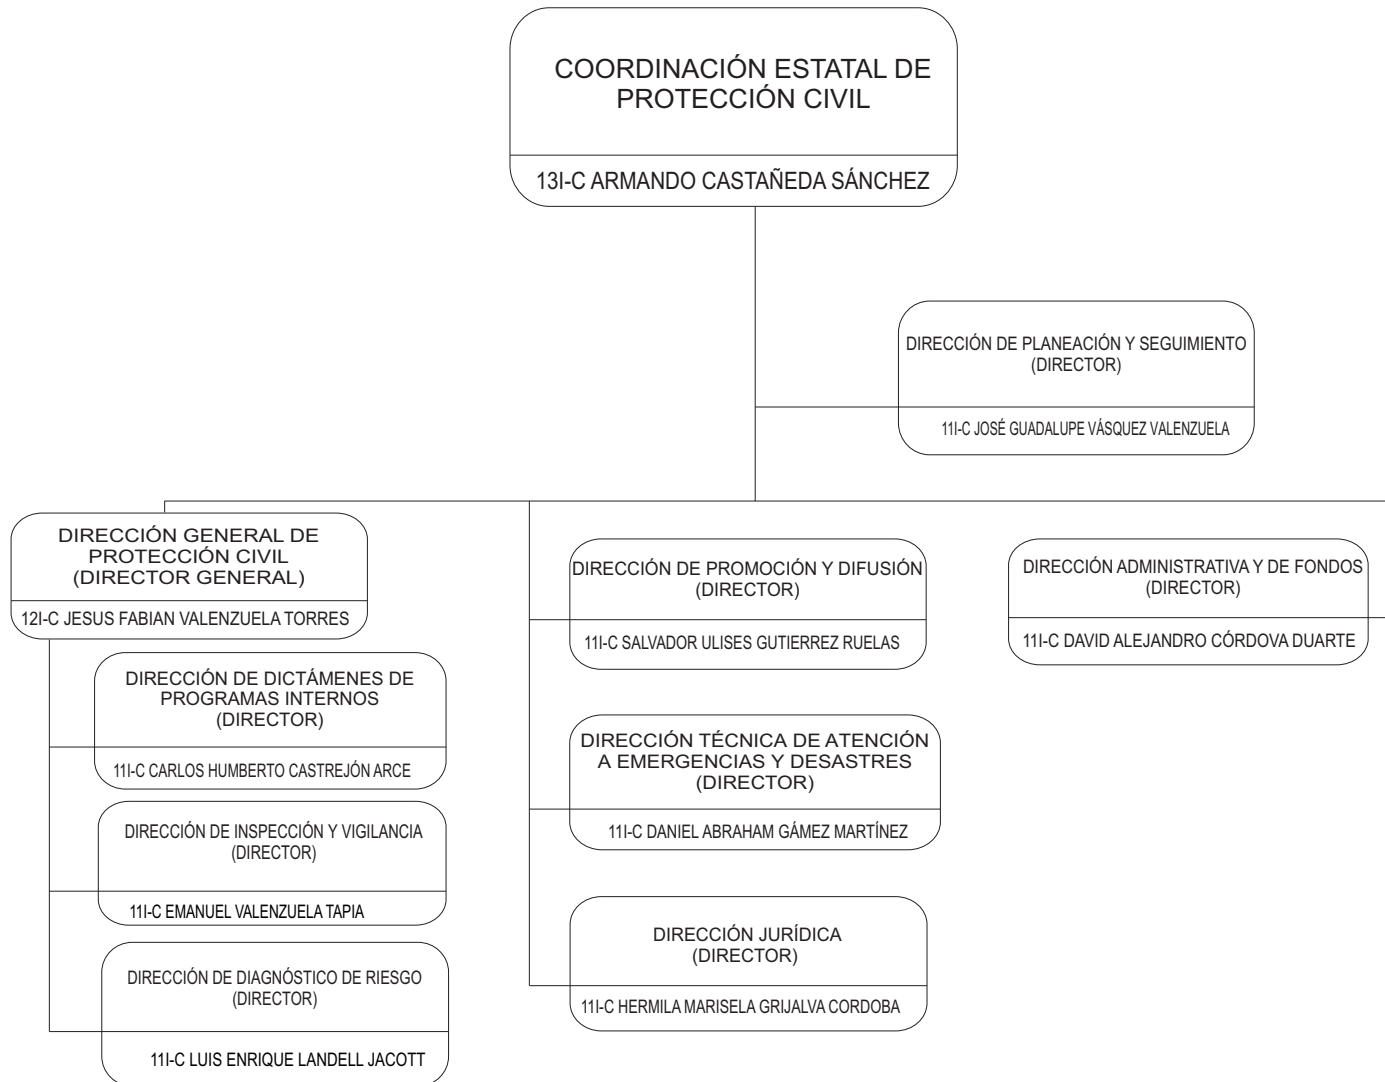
COORDINACIÓN ESTATAL DE PROTECCIÓN CIVIL

13I-C ARMANDO CASTAÑEDA SÁNCHEZ

DIRECCIÓN DE PLANEACIÓN Y SEGUIMIENTO (DIRECTOR)

11I-C JOSÉ GUADALUPE VÁSQUEZ VALENZUELA

DIRECCIÓN GENERAL DE PROTECCIÓN CIVIL (DIRECTOR GENERAL)

12I-C JESUS FABIAN VALENZUELA TORRES

DIRECCIÓN DE DICTÁMENES DE PROGRAMAS INTERNOS (DIRECTOR)

11I-C CARLOS HUMBERTO CASTREJÓN ARCE

DIRECCIÓN DE INSPECCIÓN Y VIGILANCIA (DIRECTOR)

11I-C EMANUEL VALENZUELA TAPIA

DIRECCIÓN DE DIAGNÓSTICO DE RIESGO (DIRECTOR)

11I-C LUIS ENRIQUE LANDELL JACOTT

DIRECCIÓN DE PROMOCIÓN Y DIFUSIÓN (DIRECTOR)

11I-C SALVADOR ULISES GUTIERREZ RUELAS

DIRECCIÓN TÉCNICA DE ATENCIÓN A EMERGENCIAS Y DESASTRES (DIRECTOR)

11I-C DANIEL ABRAHAM GÁMEZ MARTÍNEZ

DIRECCIÓN JURÍDICA (DIRECTOR)

11I-C HERMILA MARISELA GRIJALVA CORDOBA

DIRECCIÓN ADMINISTRATIVA Y DE FONDOS (DIRECTOR)

11I-C DAVID ALEJANDRO CÓRDOVA DUARTE